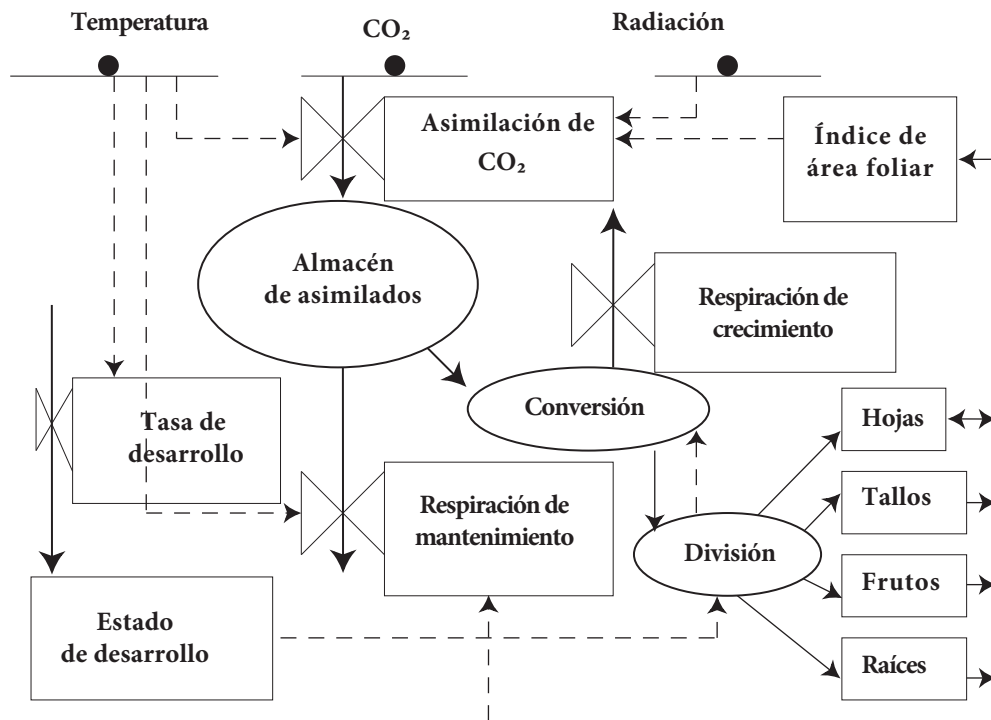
Temperatura

$CO_2$

Radiación

Asimilación de $CO_2$

Índice de área foliar

Almacén de asimilados

Respiración de crecimiento

Tasa de desarrollo

Conversión

Hojas

Tallos

Respiración de mantenimiento

División

Frutos

Estado de desarrollo

Raíces